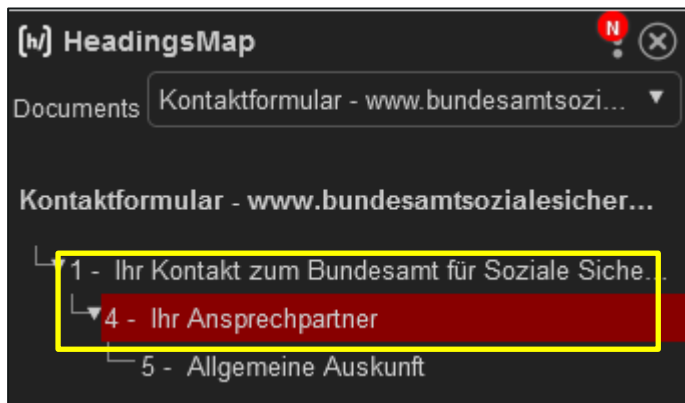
[h/] HeadingsMap

N

Documents Kontaktformular - www.bundesamtsozi...

Kontaktformular - www.bundesamtsozialesicher...

1 - Ihr Kontakt zum Bundesamt für Soziale Siche...

4 - Ihr Ansprechpartner

5 - Allgemeine Auskunft